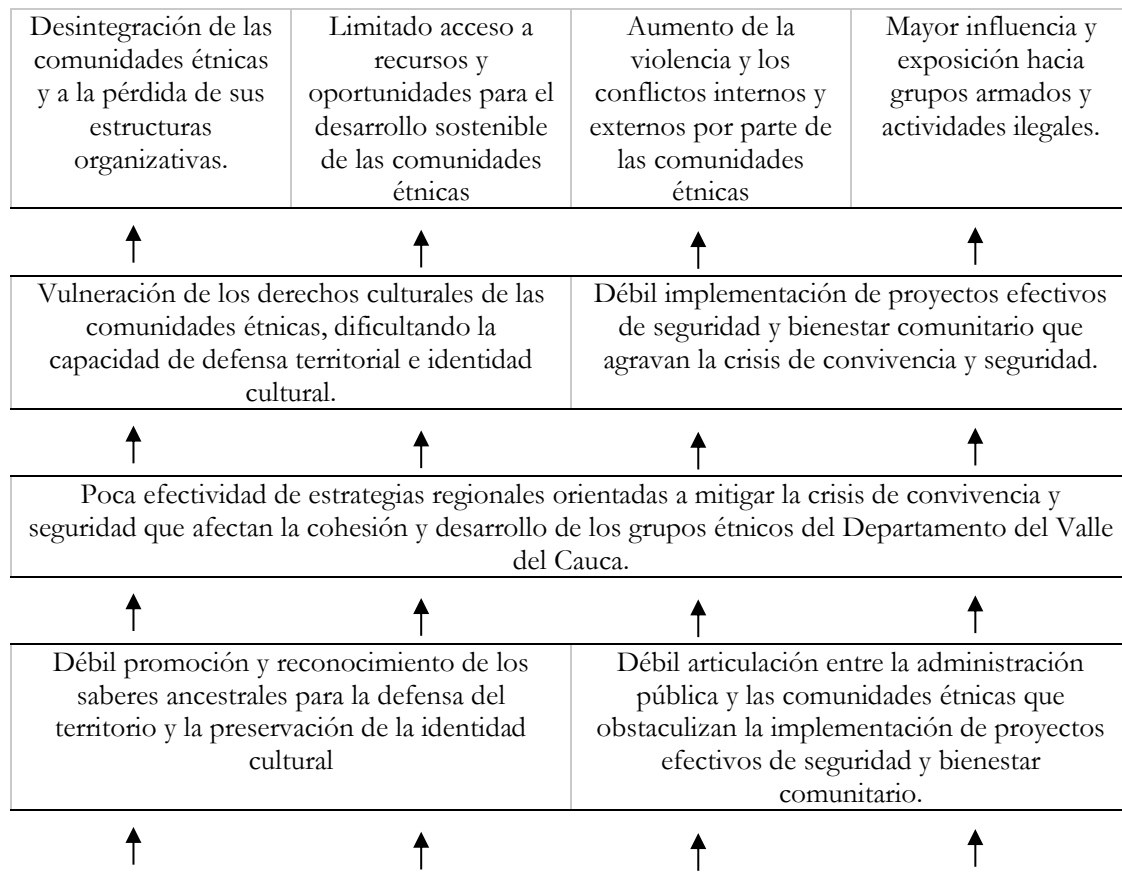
| Desintegración de las comunidades étnicas y a la pérdida de sus estructuras organizativas. | Limitado acceso a recursos y oportunidades para el desarrollo sostenible de las comunidades étnicas | Aumento de la violencia y los conflictos internos y externos por parte de las comunidades étnicas | Mayor influencia y exposición hacia grupos armados y actividades ilegales. |
|---|---|---|---|

| Vulneración de los derechos culturales de las comunidades étnicas, dificultando la capacidad de defensa territorial e identidad cultural. | Débil implementación de proyectos efectivos de seguridad y bienestar comunitario que agravan la crisis de convivencia y seguridad. |
|---|---|

Poca efectividad de estrategias regionales orientadas a mitigar la crisis de convivencia y seguridad que afectan la cohesión y desarrollo de los grupos étnicos del Departamento del Valle del Cauca.

| Débil promoción y reconocimiento de los saberes ancestrales para la defensa del territorio y la preservación de la identidad cultural | Débil articulación entre la administración pública y las comunidades étnicas que obstaculizan la implementación de proyectos efectivos de seguridad y bienestar comunitario. |
|---|---|